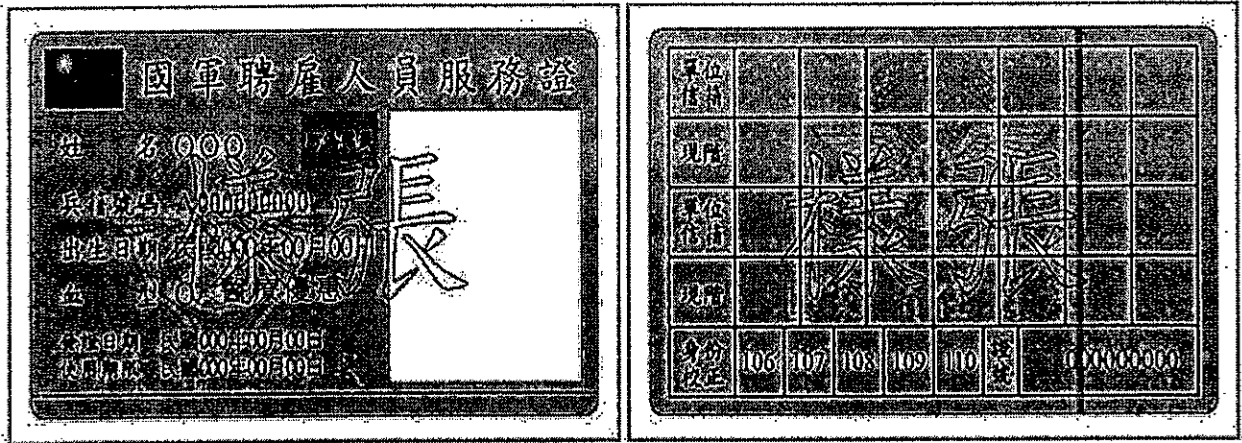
國軍聘雇人員服務證

姓 名 OOO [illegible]
兵籍號碼 A000000000
出生日期 民國000年00月00日
血 型 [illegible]
發證日期 民國000年00月00日
使用期限 民國000年00月00日

部長

| 單位主官 | | | | | | |
|---|---|---|---|---|---|---|
| 現階 | | | | | | |
| 單位主官 | | | | | | |
| 現階 | | | | | | |
| 身分核定 | 106 | 107 | 108 | 109 | 110 | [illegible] | 000000000 |